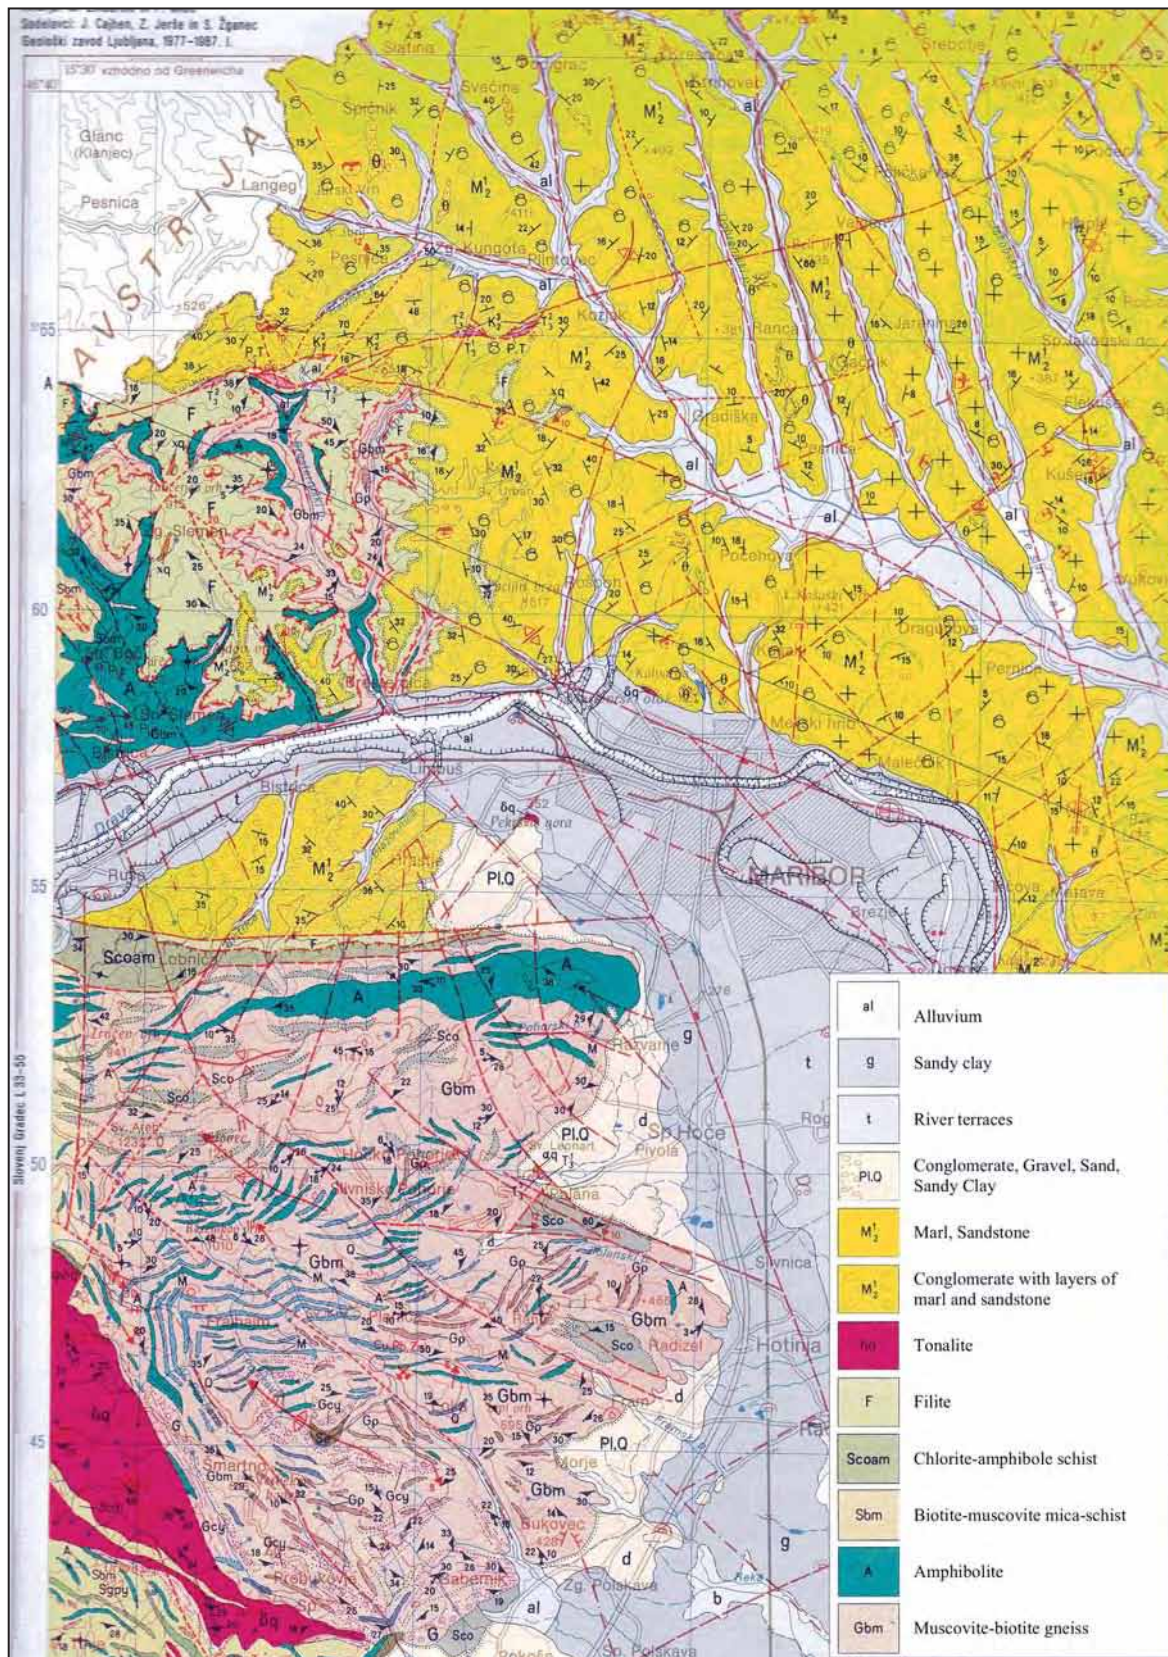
Sodelavci: J. Cajhen, Z. Jerše in S. Žganec
Geološki zavod Ljubljana, 1977–1987. I.

15°30' vzhodno od Greenwicha

46°40'

AVSTRIJA

Glanc (Klanjec)
Pesnica
Langeg
Spičnik
Svečina
Zg. Kungota
Plintovec
Kozjak
Ranca
Jareninski
Sp. Jakobski dol
Gradiška
Počehova
Dragučova
Pernica
Meljski hrib
Malečnik
Kamnica
Limbuš
Bistrica
Drava
Ruše
Pekrska gora
MARIBOR
Brezje
Lobnica
Razvanje
Sp. Hoče
Pivola
Slivnica
Hotinja
Radizel
Morje
Šmartno
Bukovec
Zg. Polskava
Sp. Polskava
Reka

M$_2^1$
al
F
A
Gbm
Sco
Scoam
Gp
Gcy
Pl,Q
t
g
d
δq
T$_3^2$
K$_2^2$
P,T
xq

65
60
55
50
45

Slovenj Gradec L 33–55

| al | Alluvium |
|---|---|
| g | Sandy clay |
| t | River terraces |
| Pl,Q | Conglomerate, Gravel, Sand, Sandy Clay |
| M$_2^1$ | Marl, Sandstone |
| M$_2^1$ | Conglomerate with layers of marl and sandstone |
| δq | Tonalite |
| F | Filite |
| Scoam | Chlorite-amphibole schist |
| Sbm | Biotite-muscovite mica-schist |
| A | Amphibolite |
| Gbm | Muscovite-biotite gneiss |